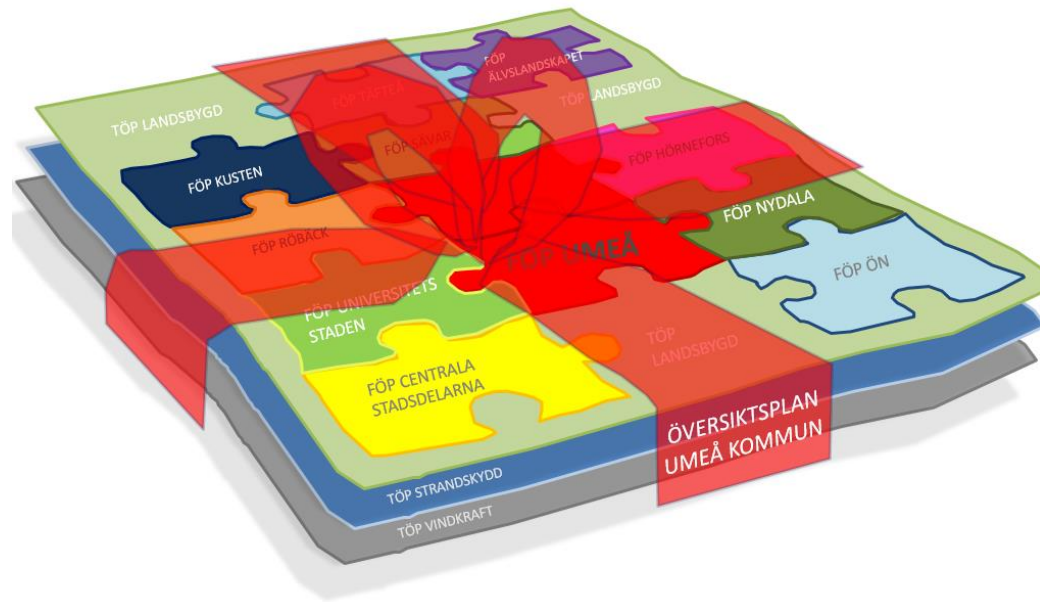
FÖP ÄLVSLANDSKAPET

FÖP TÄFTEÅ

TÖP LANDSBYGD

TÖP LANDSBYGD

FÖP SÄVAR

FÖP HÖRNEFORS

FÖP KUSTEN

FÖP NYDALA

FÖP RÖBÄCK

FÖP UMEÅ

FÖP ÖN

FÖP UNIVERSITETS STADEN

TÖP LANDSBYGD

FÖP CENTRALA STADSDELARNA

ÖVERSIKTSPLAN UMEÅ KOMMUN

TÖP STRANDSKYDD

TÖP VINDKRAFT